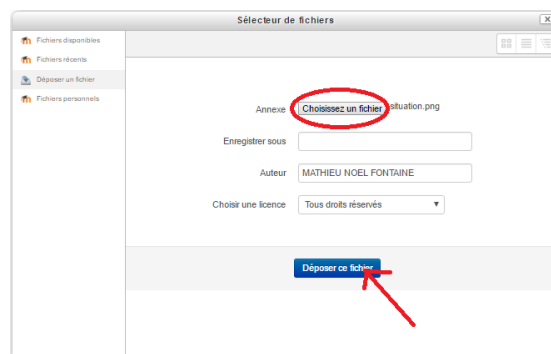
Sélecteur de fichiers

Fichiers disponibles
Fichiers récents
Déposer un fichier
Fichiers personnels

Annexe Choisissez un fichier situation.png

Enregistrer sous

Auteur MATHIEU NOEL FONTAINE

Choisir une licence Tous droits réservés

Déposer ce fichier